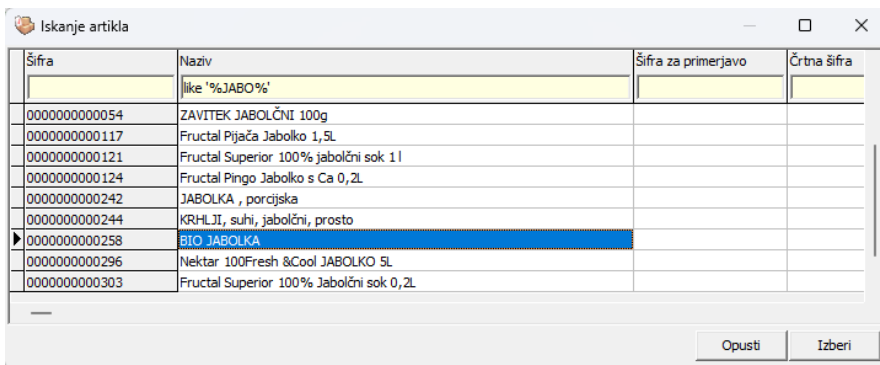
Iskanje artikla

| Šifra | Naziv | Šifra za primerjavo | Črtna šifra |
|---|---|---|---|
| | like '%JABO%' | | |
| 0000000000054 | ZAVITEK JABOLČNI 100g | | |
| 0000000000117 | Fructal Pijača Jabolko 1,5L | | |
| 0000000000121 | Fructal Superior 100% jabolčni sok 1 l | | |
| 0000000000124 | Fructal Pingo Jabolko s Ca 0,2L | | |
| 0000000000242 | JABOLKA , porcijska | | |
| 0000000000244 | KRHLJI, suhi, jabolčni, prosto | | |
| 0000000000258 | BIO JABOLKA | | |
| 0000000000296 | Nektar 100Fresh &Cool JABOLKO 5L | | |
| 0000000000303 | Fructal Superior 100% Jabolčni sok 0,2L | | |

Opusti Izberi